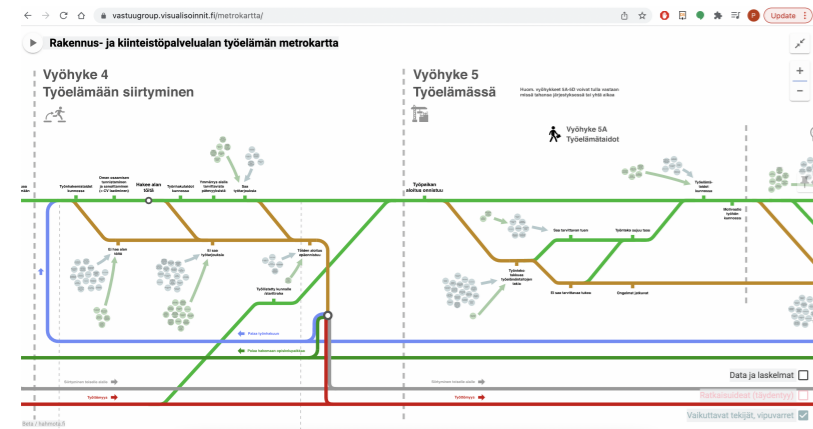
vastuugroup.visualisoinnit.fi/metrokartta/

Update

Rakennus- ja kiinteistöpalvelualan työelämän metrokartta

Vyöhyke 4
Työelämään siirtyminen

Vyöhyke 5
Työelämässä

Huom. vyöhykkeet 5A-5D voivat tulla vastaan missä tahansa järjestyksessä tai yhtä aikaa

Vyöhyke 5A
Työelämätaidot

Työnhakemistaidot kunnossa

Oman osaamisen tunnistaminen ja sanoittaminen (+ CV laadinnan)

Hakee alan töitä

Työnhakutaidot kunnossa

Itsenäinen alalle tunnistaminen työnhaku

Saa työpaikan

Ei hae alan töitä

Ei saa työpaikkaa

Tilalla ulottuvat oppisopimus

Työllistetty kunnalta tukitoimilla

Palaa työnhakuun

Palaa katsomaan opiskelupolkua

Työpaikan aloitus onnistuu

Saa tarvittavan tuen

Työntekijä tietoja kotona

Työntekijä

Ei saa tarvittavaa tukea

Ongelmat jatkuvat

Motivoitu työnteko

Data ja laskelmat

Ratkaisuideat (täydentyy)

Vaikuttavat tekijät, vipuvarret

Työttömyys

Beta / kehitteillä